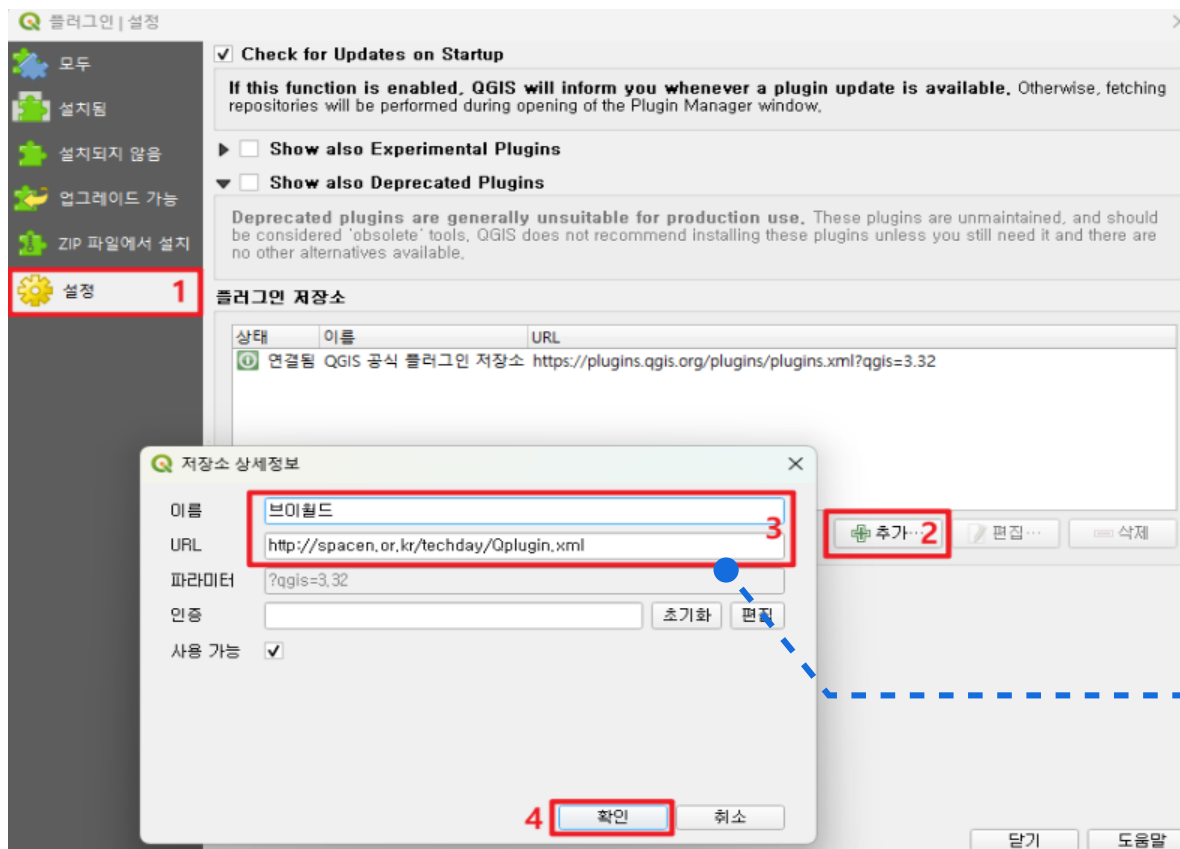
플러그인 | 설정

모두
설치됨
설치되지 않음
업그레이드 가능
ZIP 파일에서 설치
설정 1

✓ Check for Updates on Startup

If this function is enabled, QGIS will inform you whenever a plugin update is available. Otherwise, fetching repositories will be performed during opening of the Plugin Manager window.

Show also Experimental Plugins

Show also Deprecated Plugins

Deprecated plugins are generally unsuitable for production use. These plugins are unmaintained, and should be considered 'obsolete' tools, QGIS does not recommend installing these plugins unless you still need it and there are no other alternatives available.

플러그인 저장소

| 상태 | 이름 | URL |
|---|---|---|
| 연결됨 | QGIS 공식 플러그인 저장소 | https://plugins.qgis.org/plugins/plugins.xml?qgis=3.32 |

추가… 2
편집…
삭제

저장소 상세정보

이름 브이월드
URL http://spacen.or.kr/techday/Qplugin.xml
3
파라미터 ?qgis=3.32
인증
초기화
편집
사용 가능 ✓

4 확인
취소

닫기
도움말